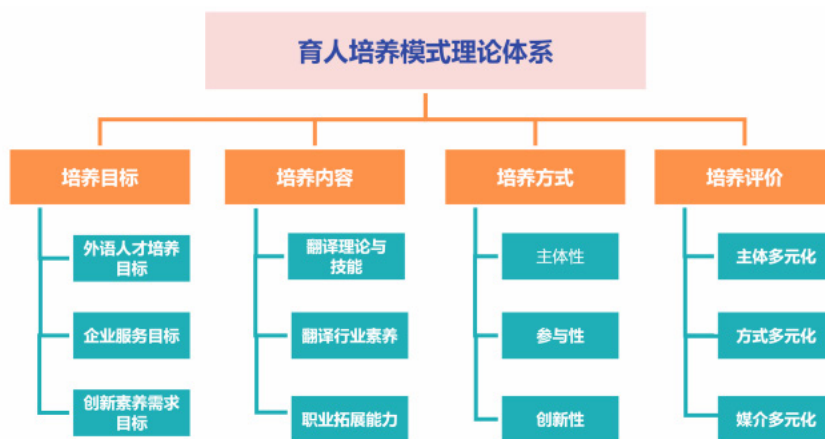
育人培养模式理论体系

培养目标

外语人才培养目标

企业服务目标

创新素养需求目标

培养内容

翻译理论与技能

翻译行业素养

职业拓展能力

培养方式

主体性

参与性

创新性

培养评价

主体多元化

方式多元化

媒介多元化